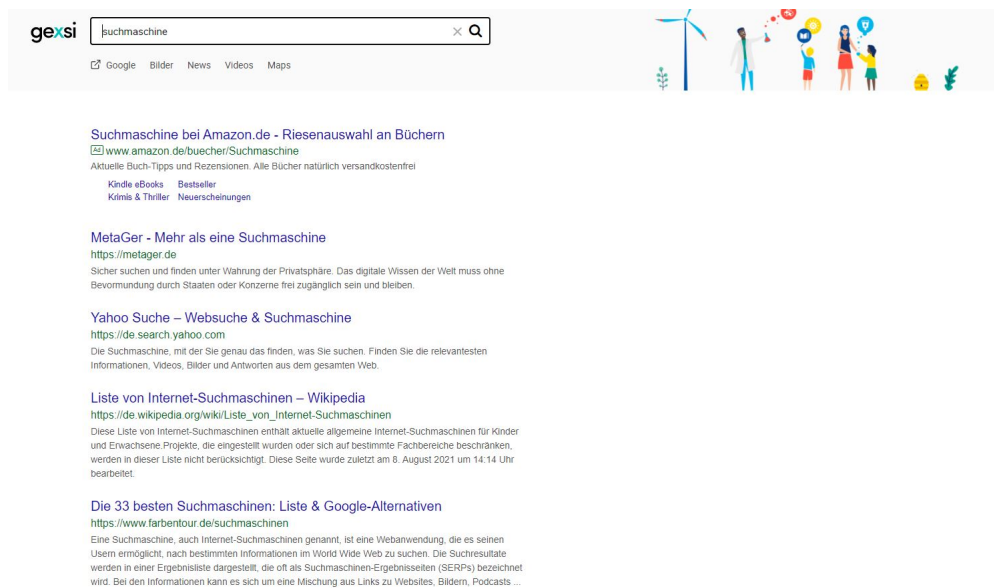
gexsi

suchmaschine

Google Bilder News Videos Maps

Suchmaschine bei Amazon.de - Riesenauswahl an Büchern
Ad www.amazon.de/buecher/Suchmaschine
Aktuelle Buch-Tipps und Rezensionen. Alle Bücher natürlich versandkostenfrei

Kindle eBooks Bestseller
Krimis & Thriller Neuerscheinungen

MetaGer - Mehr als eine Suchmaschine
https://metager.de
Sicher suchen und finden unter Wahrung der Privatsphäre. Das digitale Wissen der Welt muss ohne Bevormundung durch Staaten oder Konzerne frei zugänglich sein und bleiben.

Yahoo Suche – Websuche & Suchmaschine
https://de.search.yahoo.com
Die Suchmaschine, mit der Sie genau das finden, was Sie suchen. Finden Sie die relevantesten Informationen, Videos, Bilder und Antworten aus dem gesamten Web.

Liste von Internet-Suchmaschinen – Wikipedia
https://de.wikipedia.org/wiki/Liste_von_Internet-Suchmaschinen
Diese Liste von Internet-Suchmaschinen enthält aktuelle allgemeine Internet-Suchmaschinen für Kinder und Erwachsene.Projekte, die eingestellt wurden oder sich auf bestimmte Fachbereiche beschränken, werden in dieser Liste nicht berücksichtigt. Diese Seite wurde zuletzt am 8. August 2021 um 14:14 Uhr bearbeitet.

Die 33 besten Suchmaschinen: Liste & Google-Alternativen
https://www.farbentour.de/suchmaschinen
Eine Suchmaschine, auch Internet-Suchmaschine genannt, ist eine Webanwendung, die es seinen Usern ermöglicht, nach bestimmten Informationen im World Wide Web zu suchen. Die Suchresultate werden in einer Ergebnisliste dargestellt, die oft als Suchmaschinen-Ergebnisseiten (SERPs) bezeichnet wird. Bei den Informationen kann es sich um eine Mischung aus Links zu Websites, Bildern, Podcasts ...